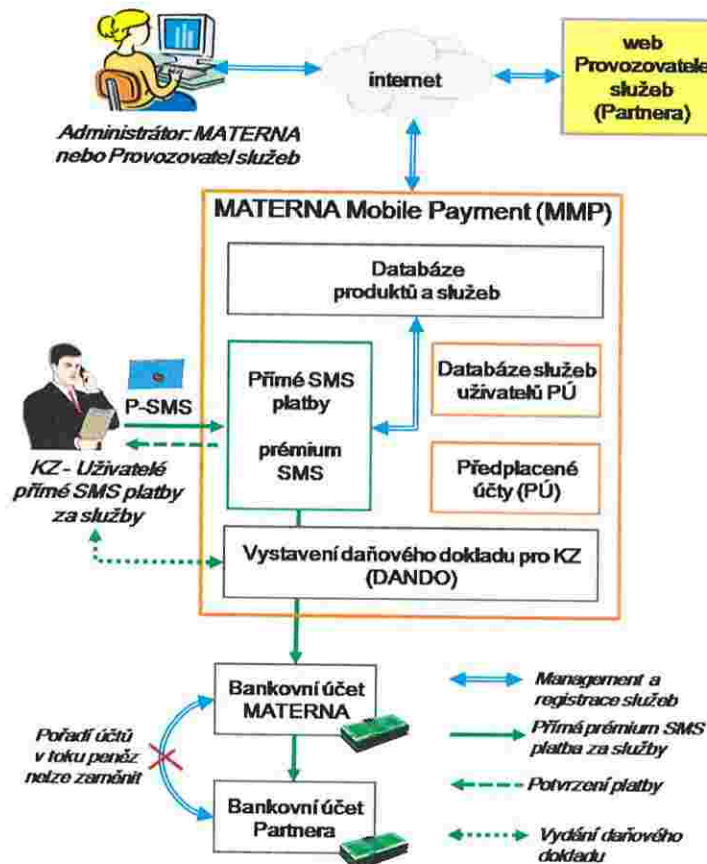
internet

web Provozovatele služeb (Partnera)

Administrátor: MATERNA nebo Provozovatel služeb

MATERNA Mobile Payment (MMP)

Databáze produktů a služeb

P-SMS

Přímé SMS platby

prémium SMS

Databáze služeb uživatelů PÚ

Předplacené účty (PÚ)

KZ - Uživatelé přímé SMS platby za služby

Vystavení daňového dokladu pro KZ (DANDO)

Bankovní účet MATERNA

Pořadí účtů v toku peněz nelze zaměnit

Bankovní účet Partnera

Management a registrace služeb

Přímá prémium SMS platba za služby

Potvrzení platby

Vydání daňového dokladu